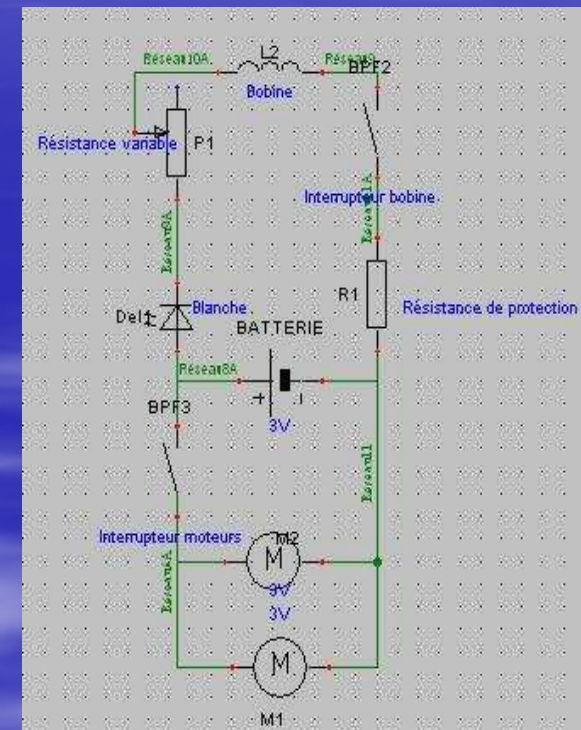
Reseau10A
L2
Reseau9
BPF2
Bobine
Résistance variable
P1
Interrupteur bobine
Reseau9A
Reseau1A
R1
Résistance de protection
Del1
Blanche
BATTERIE
Reseau8A
+
-
3V
BPF3
Reseau11
Interrupteur moteurs
M2
M
3V
3V
Reseau4A
M
M1